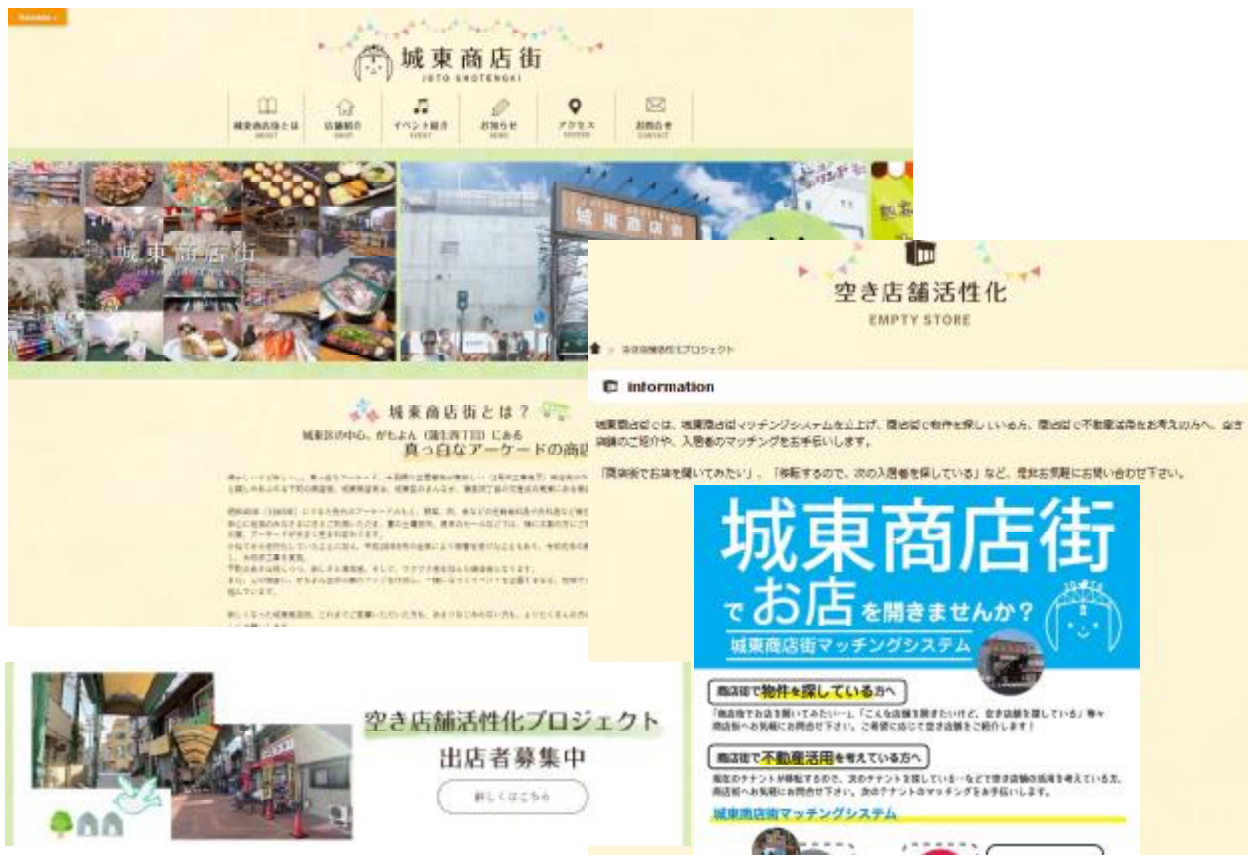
Translate »

城東商店街
JOTO SHOTENGAI

城東商店街とは
ABOUT

店舗紹介
SHOP

イベント紹介
EVENT

お知らせ
NEWS

アクセス
ACCESS

お問合せ
CONTACT

城東商店街

城東商店街

城東商店街とは？

城東区の中心、がもよん（蒲生四丁目）にある

真っ白なアーケードの商店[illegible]

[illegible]

空き店舗活性化プロジェクト

出店者募集中

詳しくはこちら

空き店舗活性化
EMPTY STORE

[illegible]

information

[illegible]

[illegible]

城東商店街

でお店を開きませんか？

城東商店街マッチングシステム

商店街で物件を探している方へ

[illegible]

商店街で不動産活用を考えている方へ

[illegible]

城東商店街マッチングシステム